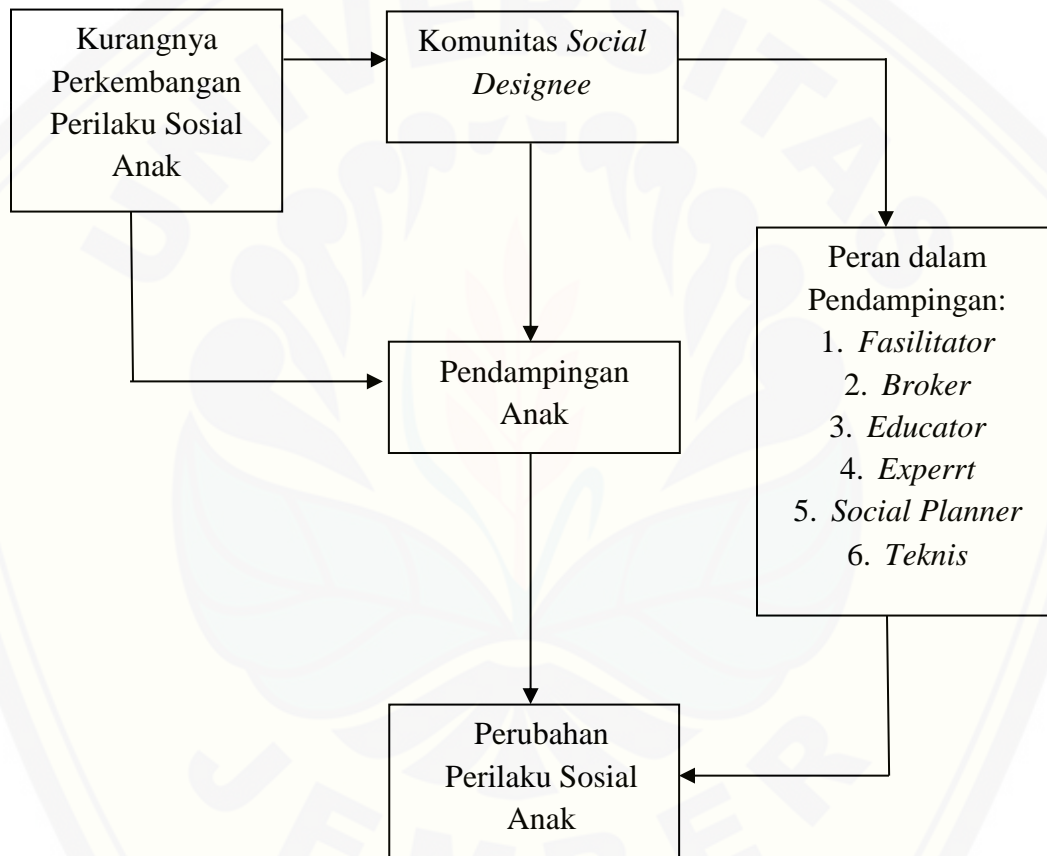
Kurangnya Perkembangan Perilaku Sosial Anak

Komunitas Social Designee

Peran dalam Pendampingan:
1. Fasilitator
2. Broker
3. Educator
4. Experrt
5. Social Planner
6. Teknis

Pendampingan Anak

Perubahan Perilaku Sosial Anak